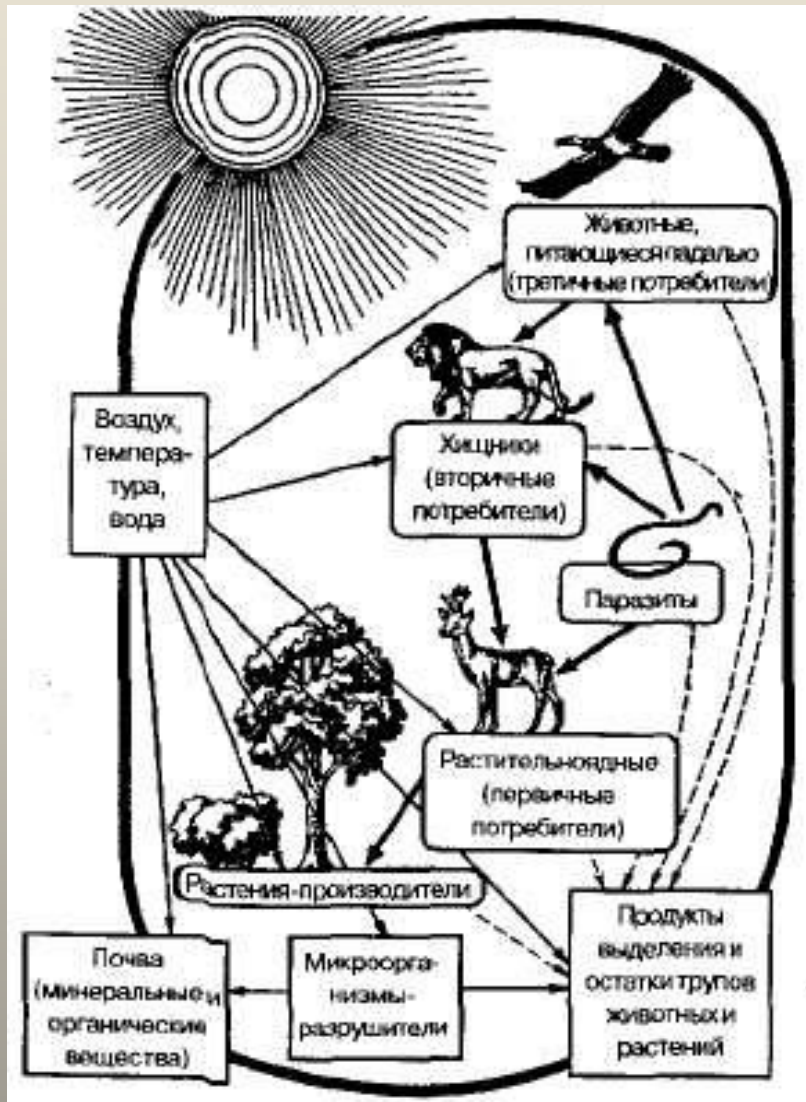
Животные, питающиеся падалью (третичные потребители)

Воздух, температура, вода

Хищники (вторичные потребители)

Паразиты

Растительноядные (первичные потребители)

Растения-производители

Почва (минеральные и органические вещества)

Микроорганизмы-разрушители

Продукты выделения и остатки трупов животных и растений